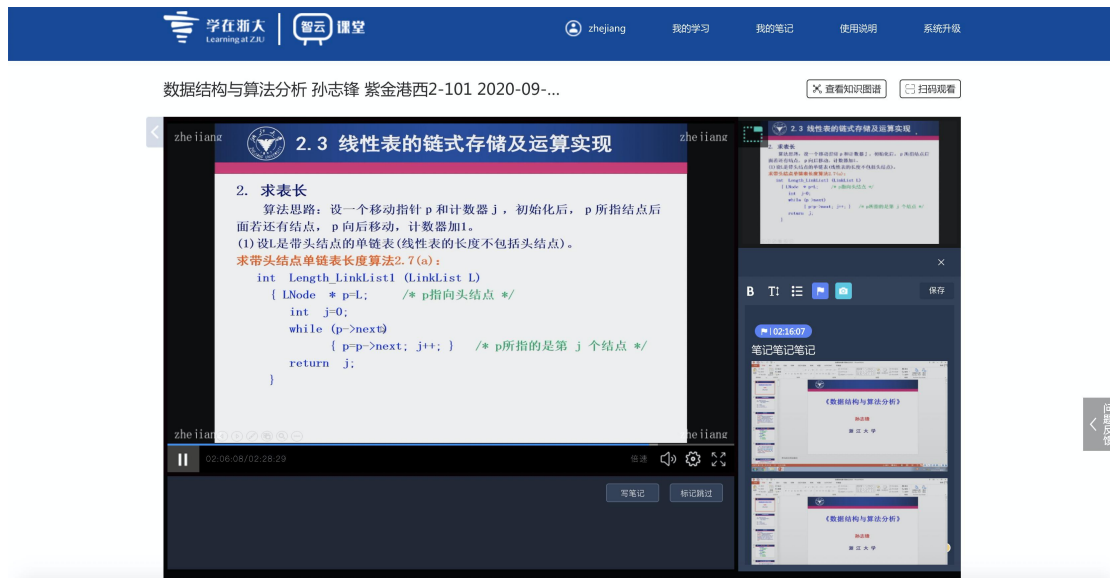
学在浙大 Learning at ZJU | 智云课堂

zhejiang 我的学习 我的笔记 使用说明 系统升级

数据结构与算法分析 孙志锋 紫金港西2-101 2020-09-...

查看知识图谱 扫码观看

zhejiang zhejiang

2.3 线性表的链式存储及运算实现

2. 求表长

算法思路：设一个移动指针 p 和计数器 j，初始化后，p 所指结点后面若还有结点，p 向后移动，计数器加1。

(1)设L是带头结点的单链表(线性表的长度不包括头结点)。

求带头结点单链表长度算法2.7(a)：

int Length_LinkList1 (LinkList L)
{ LNode * p=L; /* p指向头结点 */
int j=0;
while (p->next)
{ p=p->next; j++; } /* p所指的是第 j 个结点 */
return j;
}

zhejiang zhejiang

02:06:08/02:28:29 倍速

写笔记 标记跳过

B TI 保存

02:16:07

笔记笔记笔记

《数据结构与算法分析》
孙志锋
浙江大学

《数据结构与算法分析》
孙志锋
浙江大学